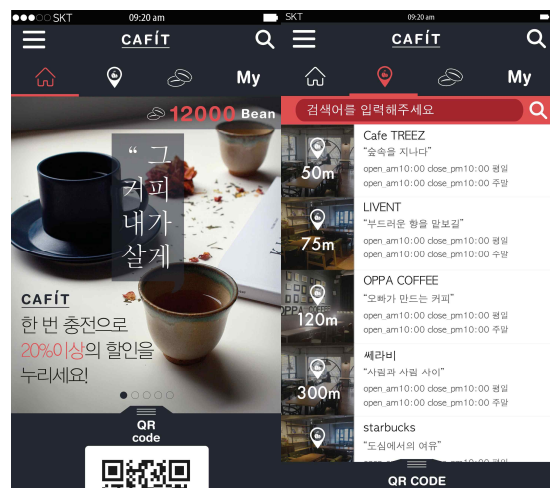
●●●○○ SKT 09:20 am

CAFÍT

My

12000 Bean

" 그 커피 내가 살게

CAFÍT

한 번 충전으로 20%이상의 할인을 누리세요!

QR code

SKT 09:20 am

CAFÍT

My

검색어를 입력해주세요

50m

Cafe TREEZ

"숲속을 지나다"

open_am10:00 close_pm10:00 평일

open_am10:00 close_pm10:00 주말

75m

LIVENT

"부드러운 향을 맡보김"

open_am10:00 close_pm10:00 평일

open_am10:00 close_pm10:00 주말

120m

OPPA COFFEE

"오빠가 만드는 커피"

open_am10:00 close_pm10:00 평일

open_am10:00 close_pm10:00 주말

300m

쎄라비

"사람과 사람 사이"

open_am10:00 close_pm10:00 평일

open_am10:00 close_pm10:00 주말

starbucks

"도심에서의 여유"

QR CODE